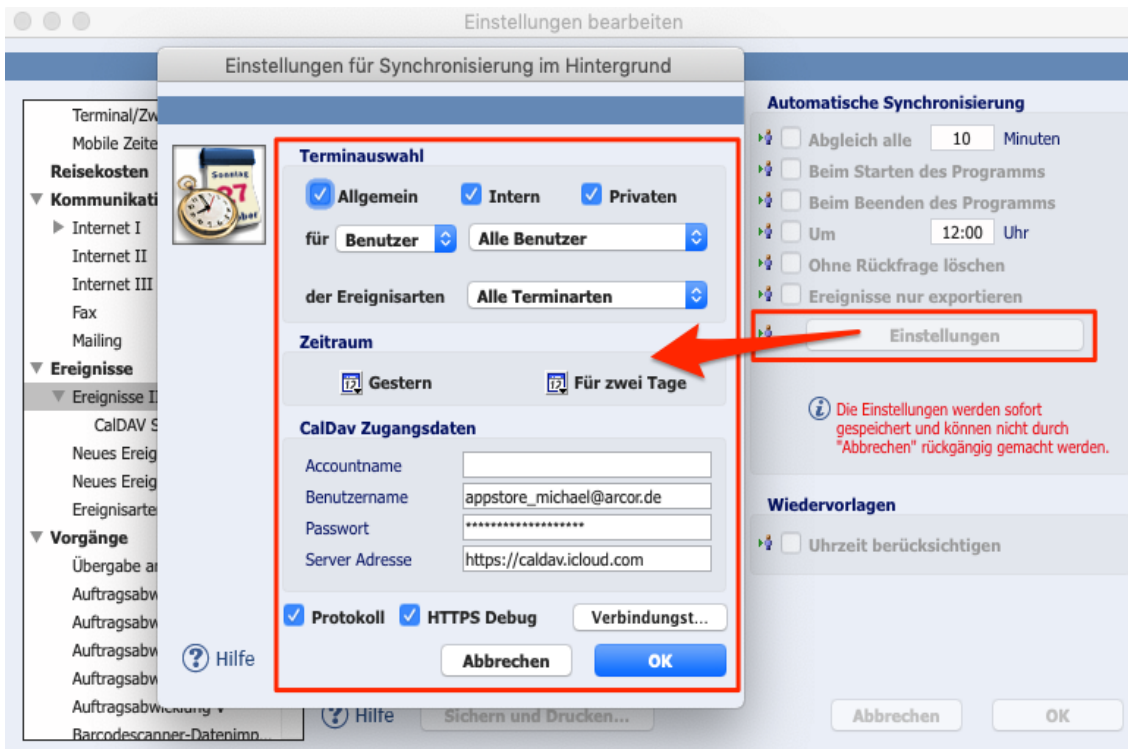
Einstellungen bearbeiten

Terminal/Zw
Mobile Zeite
Reisekosten
▼ Kommunikati
▶ Internet I
Internet II
Internet III
Fax
Mailing
▼ Ereignisse
▼ Ereignisse I
CalDAV S
Neues Ereig
Neues Ereig
Ereignisarte
▼ Vorgänge
Übergabe a
Auftragsabw
Auftragsabw
Auftragsabw
Auftragsabw
Auftragsabwicklung V
Barcodescanner-Datenimp...

Einstellungen für Synchronisierung im Hintergrund

Sonntag 27 ber

Terminauswahl
Allgemein
Intern
Privaten
für Benutzer
Alle Benutzer
der Ereignisarten
Alle Terminarten

Zeitraum
Gestern
Für zwei Tage

CalDav Zugangsdaten
Accountname
Benutzername appstore_michael@arcor.de
Passwort ********************
Server Adresse https://caldav.icloud.com

Protokoll
HTTPS Debug
Verbindungst...

Hilfe
Abbrechen
OK

Automatische Synchronisierung
Abgleich alle 10 Minuten
Beim Starten des Programms
Beim Beenden des Programms
Um 12:00 Uhr
Ohne Rückfrage löschen
Ereignisse nur exportieren
Einstellungen

Die Einstellungen werden sofort gespeichert und können nicht durch "Abbrechen" rückgängig gemacht werden.

Wiedervorlagen
Uhrzeit berücksichtigen

Hilfe
Sichern und Drucken...
Abbrechen
OK